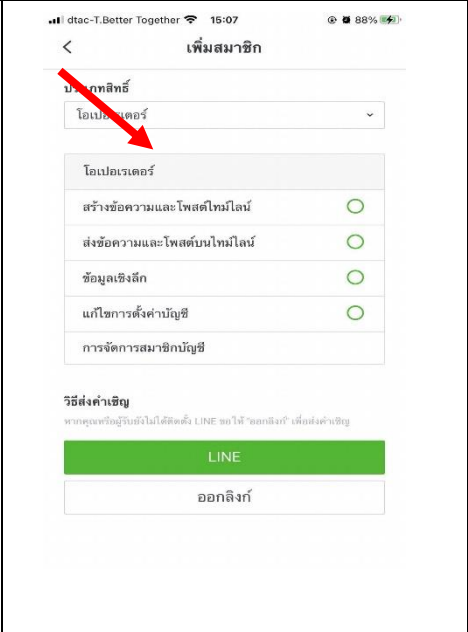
dtac-T.Better Together 15:07 88%

<

เพิ่มสมาชิก

ประเภทสิทธิ์

โอเปอเรเตอร์

โอเปอเรเตอร์

สร้างข้อความและโพสต์ไทม์ไลน์

ส่งข้อความและโพสต์บนไทม์ไลน์

ข้อมูลเชิงลึก

แก้ไขการตั้งค่าบัญชี

การจัดการสมาชิกบัญชี

วิธีส่งคำเชิญ

หากคุณหรือผู้รับยังไม่ได้ติดตั้ง LINE ขอให้ "ออกลิงก์" เพื่อส่งคำเชิญ

LINE

ออกลิงก์